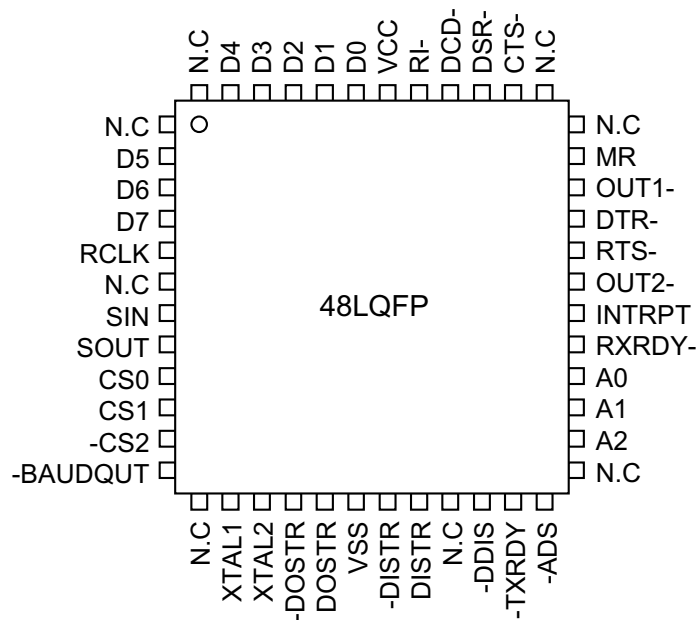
N.C
D4
D3
D2
D1
D0
VCC
RI-
DCD-
DSR-
CTS-
N.C

N.C
D5
D6
D7
RCLK
N.C
SIN
SOUT
CS0
CS1
-CS2
-BAUDQUT

48LQFP

N.C
MR
OUT1-
DTR-
RTS-
OUT2-
INTRPT
RXRDY-
A0
A1
A2
N.C

N.C
XTAL1
XTAL2
-DOSTR
DOSTR
VSS
-DISTR
DISTR
N.C
-DDIS
-TXRDY
-ADS